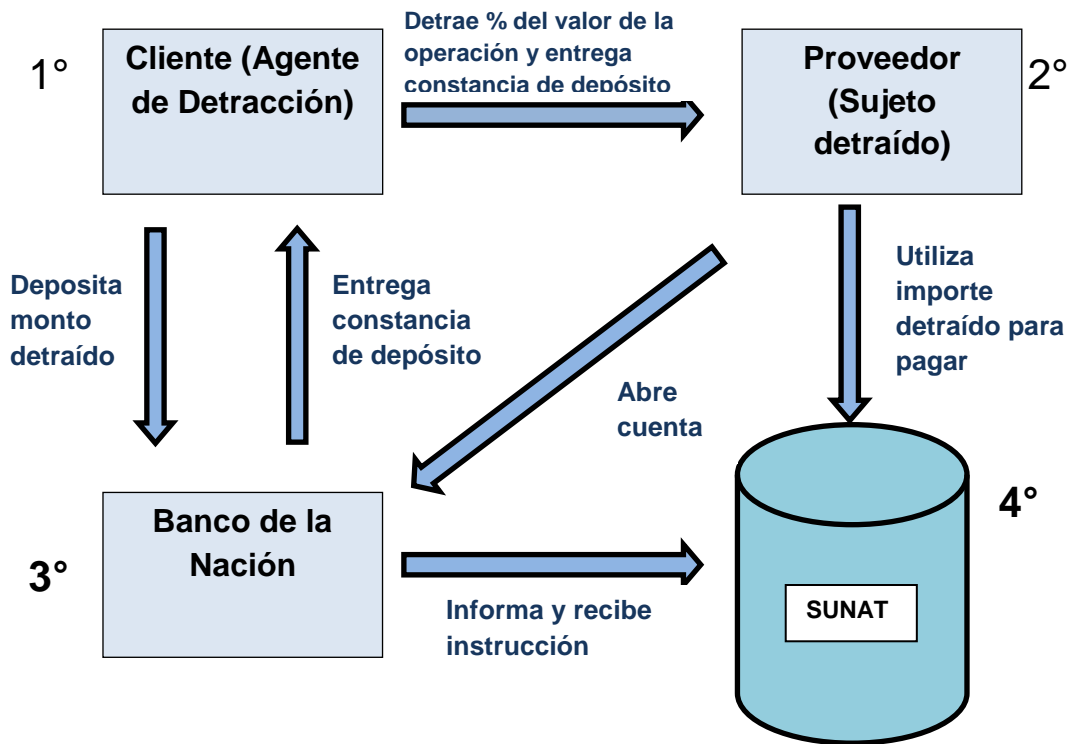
1°

Cliente (Agente de Detracción)

Detrae % del valor de la operación y entrega constancia de depósito

Proveedor (Sujeto detraído)

2°

Deposita monto detraído

Entrega constancia de depósito

Abre cuenta

Utiliza importe detraído para pagar

3°

Banco de la Nación

Informa y recibe instrucción

4°

SUNAT